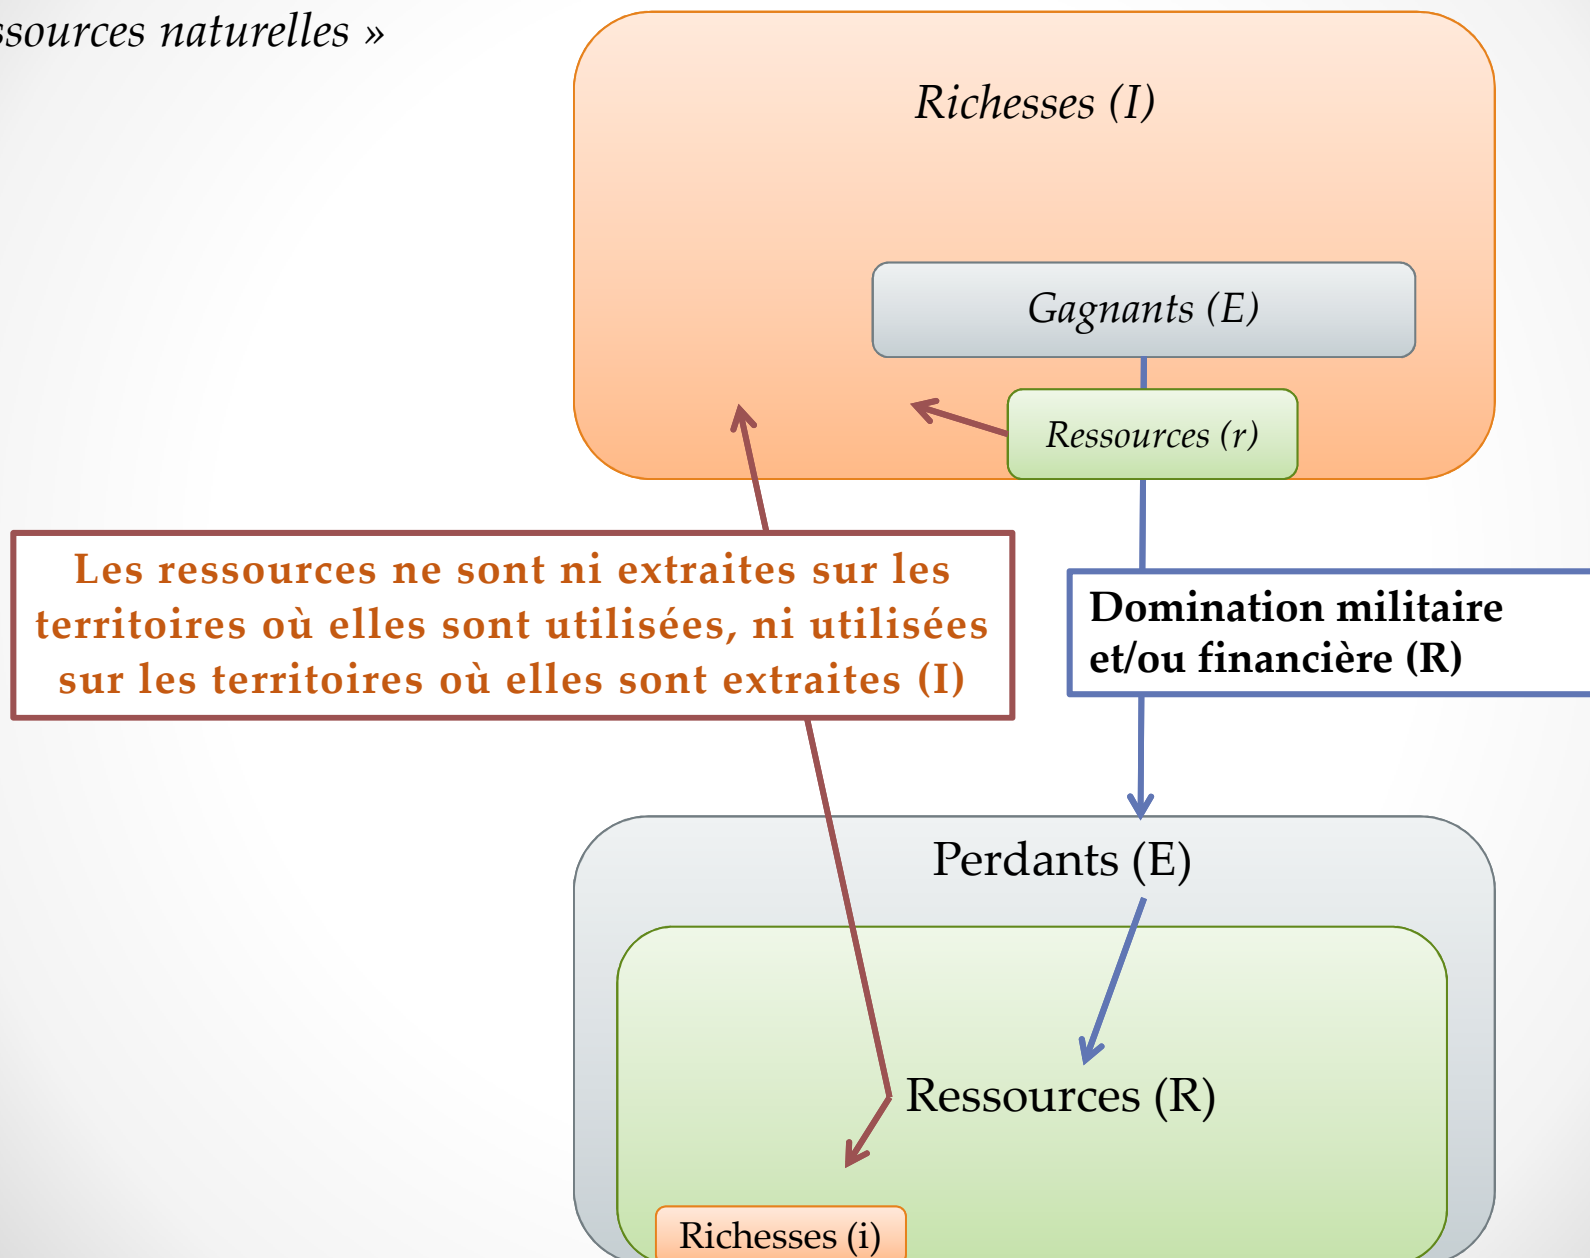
ssources naturelles »

Richesses (I)

Gagnants (E)

Ressources (r)

Les ressources ne sont ni extraites sur les territoires où elles sont utilisées, ni utilisées sur les territoires où elles sont extraites (I)

Domination militaire et/ou financière (R)

Perdants (E)

Ressources (R)

Richesses (i)